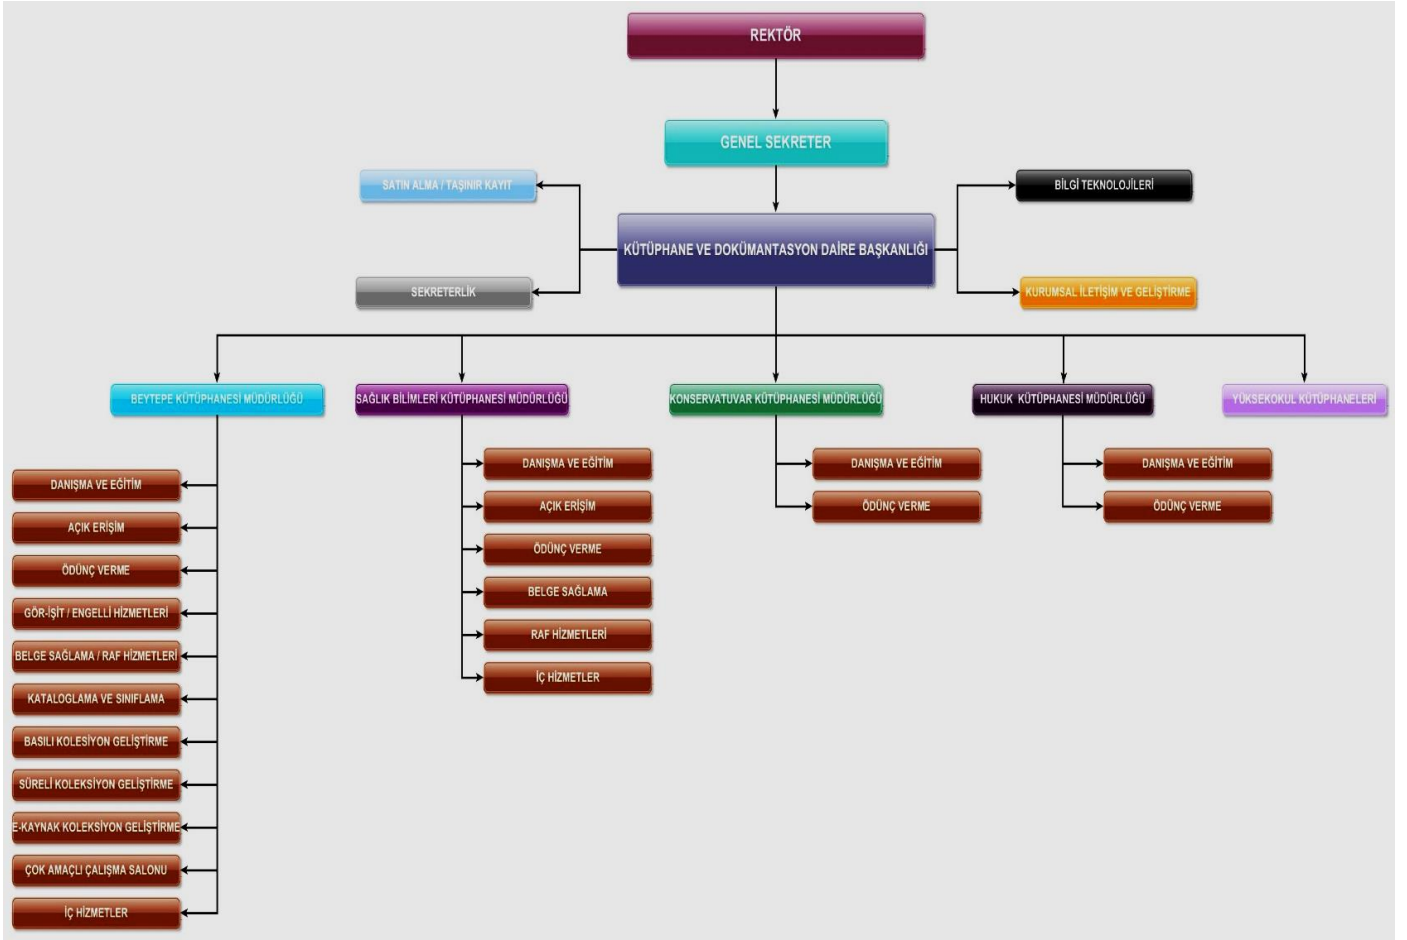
REKTÖR

GENEL SEKRETER

SATIN ALMA / TAŞINIR KAYIT

BİLGİ TEKNOLOJİLERİ

KÜTÜPHANE VE DOKÜMANTASYON DAİRE BAŞKANLIĞI

SEKRETERLİK

KURUMSAL İLETİŞİM VE GELİŞTİRME

BEYTEPE KÜTÜPHANESİ MÜDÜRLÜĞÜ

SAĞLIK BİLİMLERİ KÜTÜPHANESİ MÜDÜRLÜĞÜ

KONSERVATUVAR KÜTÜPHANESİ MÜDÜRLÜĞÜ

HUKUK KÜTÜPHANESİ MÜDÜRLÜĞÜ

YÜKSEKOKUL KÜTÜPHANELERİ

DANIŞMA VE EĞİTİM
AÇIK ERİŞİM
ÖDÜNÇ VERME
GÖR-İŞİT / ENGELLİ HİZMETLERİ
BELGE SAĞLAMA / RAF HİZMETLERİ
KATALOGLAMA VE SINIFLAMA
BASILI KOLESİYON GELİŞTİRME
SÜRELİ KOLEKSİYON GELİŞTİRME
E-KAYNAK KOLEKSİYON GELİŞTİRME
ÇOK AMAÇLI ÇALIŞMA SALONU
İÇ HİZMETLER

DANIŞMA VE EĞİTİM
AÇIK ERİŞİM
ÖDÜNÇ VERME
BELGE SAĞLAMA
RAF HİZMETLERİ
İÇ HİZMETLER

DANIŞMA VE EĞİTİM
ÖDÜNÇ VERME

DANIŞMA VE EĞİTİM
ÖDÜNÇ VERME